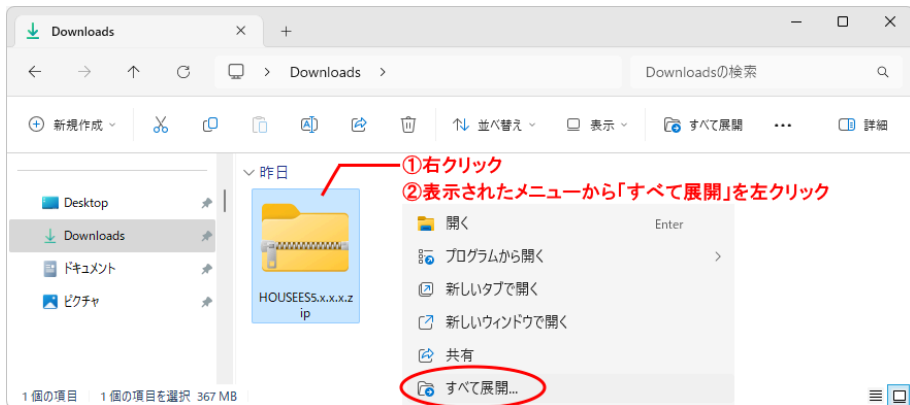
Downloads ×  +

Downloads >

Downloadsの検索

新規作成 並べ替え 表示 すべて展開 ••• 詳細

昨日

①右クリック
②表示されたメニューから「すべて展開」を左クリック

Desktop
Downloads
ドキュメント
ピクチャ

HOUSEES5.x.x.x.zip

開く Enter
プログラムから開く
新しいタブで開く
新しいウィンドウで開く
共有
すべて展開...

1 個の項目 1 個の項目を選択 367 MB